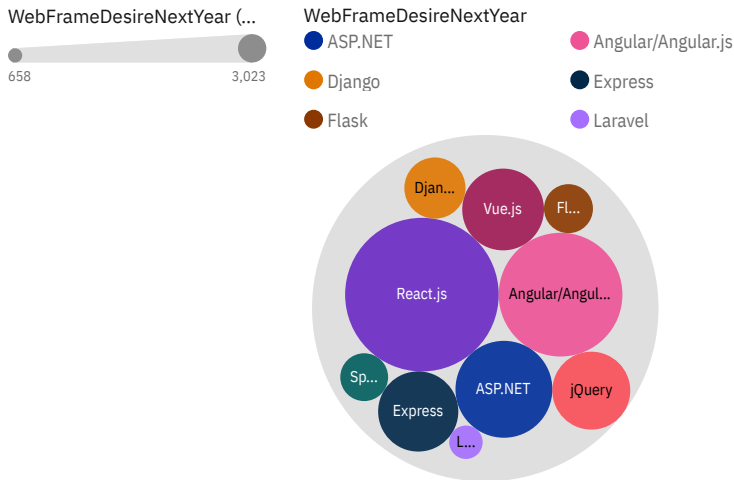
WebFrameDesireNextYear (...

658

3,023

WebFrameDesireNextYear

ASP.NET

Angular/Angular.js

Django

Express

Flask

Laravel

Djan...

Vue.js

Fl...

React.js

Angular/Angul...

Sp...

ASP.NET

jQuery

Express

L...